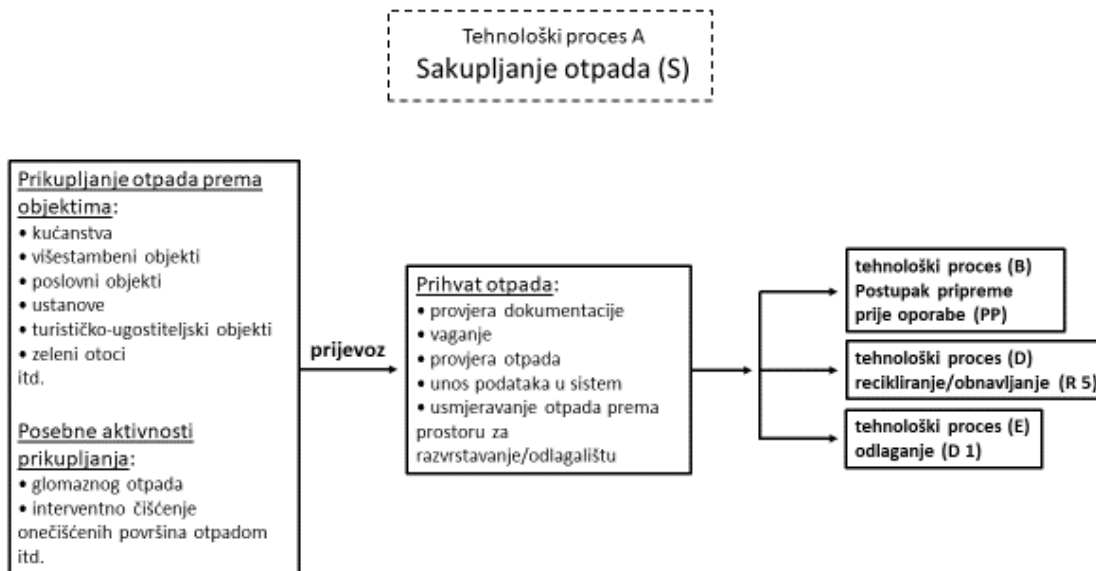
Tehnološki proces A
Sakupljanje otpada (S)

Prikupljanje otpada prema objektima:
• kućanstva
• višestambeni objekti
• poslovni objekti
• ustanove
• turističko-ugostiteljski objekti
• zeleni otoci
itd.

Posebne aktivnosti prikupljanja:
• glomaznog otpada
• interventno čišćenje onečišćenih površina otpadom
itd.

prijevoz

Prihvat otpada:
• provjera dokumentacije
• vaganje
• provjera otpada
• unos podataka u sistem
• usmjeravanje otpada prema prostoru za razvrstavanje/odlagalištu

tehnološki proces (B)
Postupak pripreme prije oporabe (PP)

tehnološki proces (D)
recikliranje/obnavljanje (R 5)

tehnološki proces (E)
odlaganje (D 1)